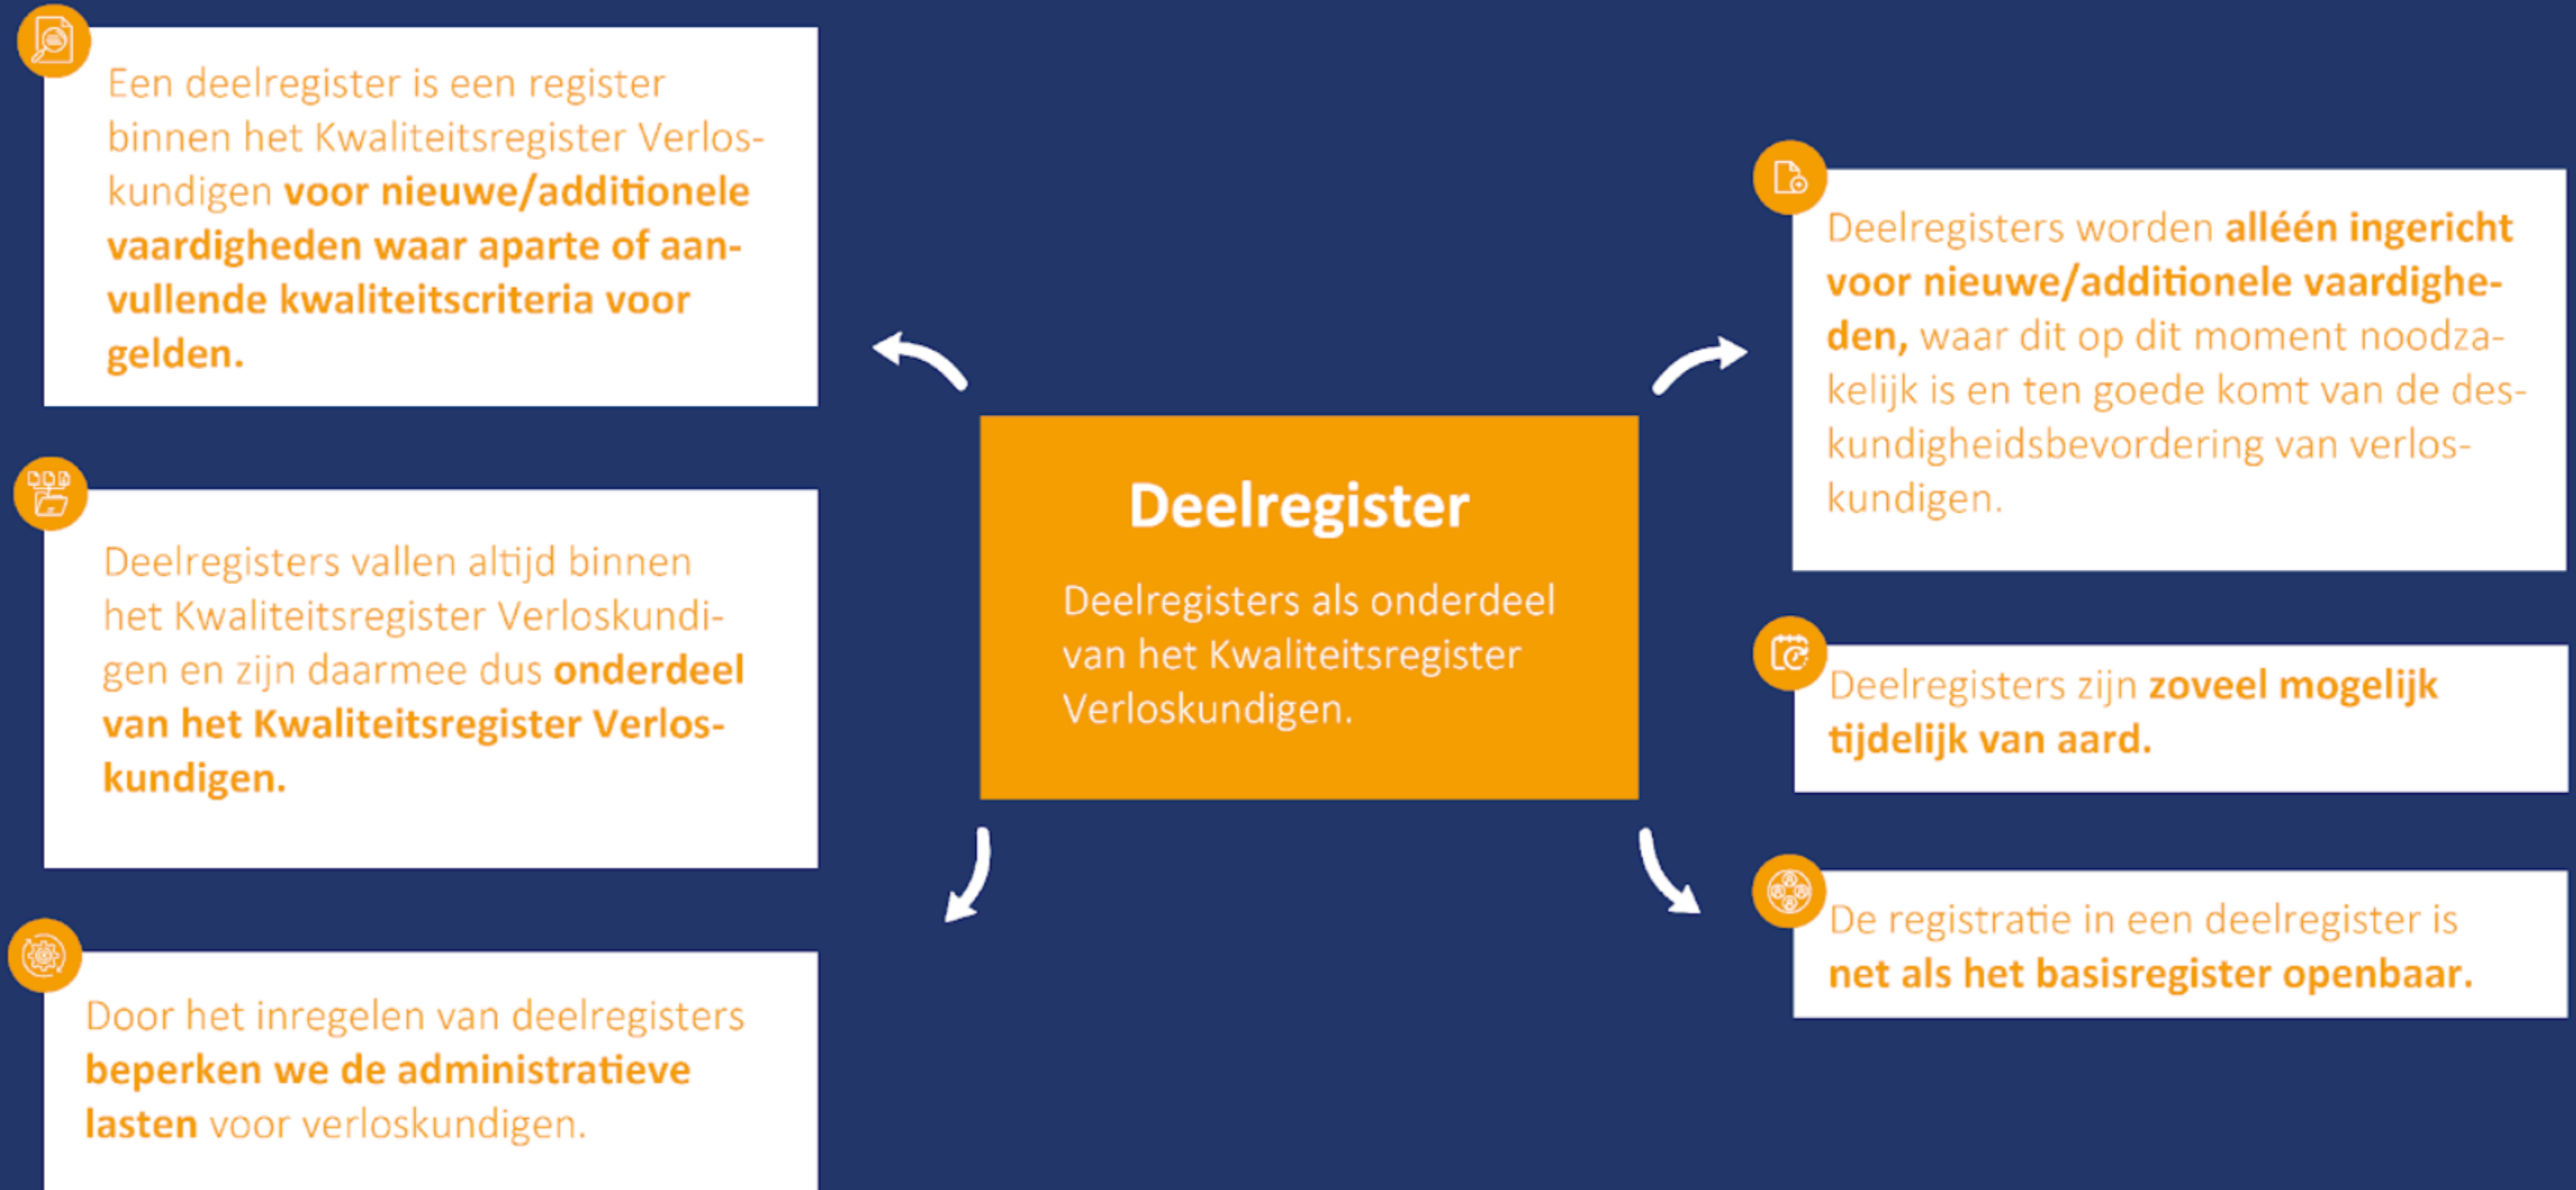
Een deelregister is een register binnen het Kwaliteitsregister Verloskundigen voor nieuwe/additionele vaardigheden waar aparte of aanvullende kwaliteitscriteria voor gelden.

Deelregisters vallen altijd binnen het Kwaliteitsregister Verloskundigen en zijn daarmee dus onderdeel van het Kwaliteitsregister Verloskundigen.

Door het inregelen van deelregisters beperken we de administratieve lasten voor verloskundigen.

Deelregister

Deelregisters als onderdeel van het Kwaliteitsregister Verloskundigen.

Deelregisters worden alléén ingericht voor nieuwe/additionele vaardigheden, waar dit op dit moment noodzakelijk is en ten goede komt van de deskundigheidsbevordering van verloskundigen.

Deelregisters zijn zoveel mogelijk tijdelijk van aard.

De registratie in een deelregister is net als het basisregister openbaar.